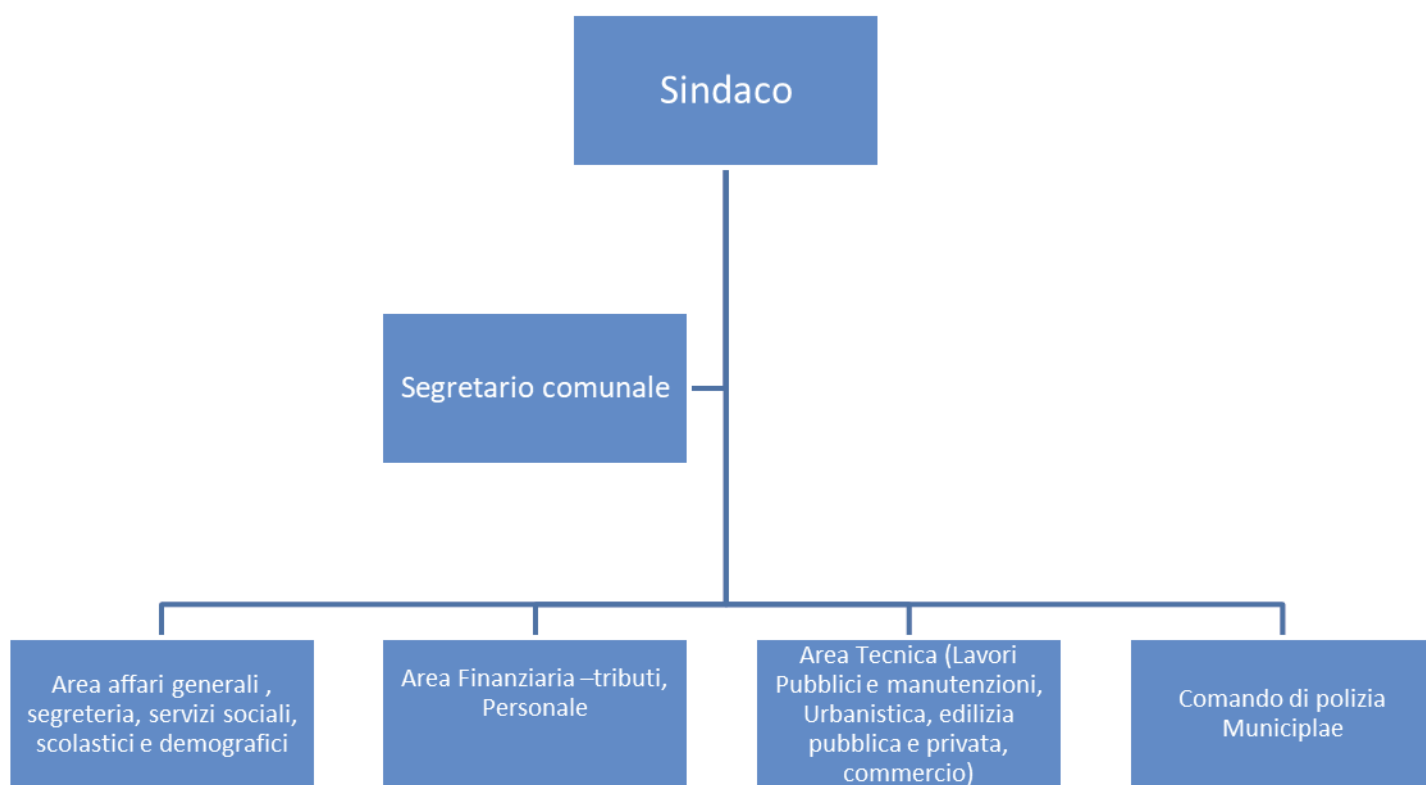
Sindaco

Segretario comunale

Area affari generali , segreteria, servizi sociali, scolastici e demografici

Area Finanziaria –tributi, Personale

Area Tecnica (Lavori Pubblici e manutenzioni, Urbanistica, edilizia pubblica e privata, commercio)

Comando di polizia Municiplae